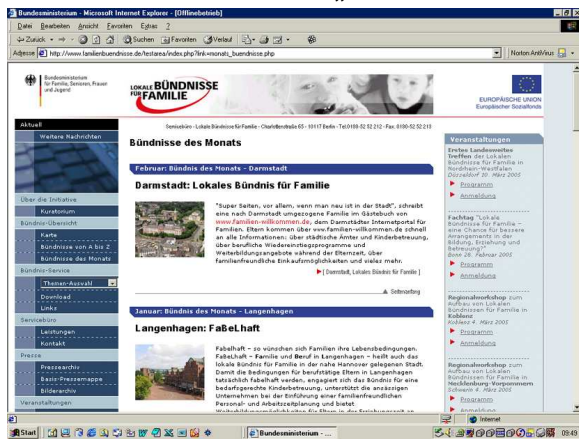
Bundesministerium - Microsoft Internet Explorer - [Offlinebetrieb]

Datei Bearbeiten Ansicht Favoriten Extras ?

Zurück Suchen Favoriten Verlauf

Adresse http://www.familienbuendnisse.de/testarea/index.php?link=monats_buendnisse.php

Norton AntiVirus

Bundesministerium für Familie, Senioren, Frauen und Jugend

LOKALE BÜNDNISSE FÜR FAMILIE

EUROPÄISCHE UNION Europäischer Sozialfonds

Servicebüro · Lokale Bündnisse für Familie · Charlottenstraße 65 · 10117 Berlin · Tel 0180-52 52 212 · Fax. 0180-52 52 213

Aktuell
Weitere Nachrichten
Über die Initiative
Kuratorium
Bündnis-Übersicht
Karte
Bündnisse von A bis Z
Bündnisse des Monats
Bündnis-Service
Themen-Auswahl
Download
Links
Servicebüro
Leistungen
Kontakt
Presse
Pressearchiv
Basis-Pressemappe
Bildarchiv
Veranstaltungen

Bündnisse des Monats

Februar: Bündnis des Monats - Darmstadt

Darmstadt: Lokales Bündnis für Familie

"Super Seiten, vor allem, wenn man neu ist in der Stadt", schreibt eine nach Darmstadt umgezogene Familie im Gästebuch von www.familien-willkommen.de, dem Darmstädter Internetportal für Familien. Etern kommen über www.familien-willkommen.de schnell an alle Informationen: über städtische Ämter und Kinderbetreuung, über berufliche Wiedereinstiegsprogramme und Weiterbildungsangebote während der Elternzeit, über familienfreundliche Einkaufsmöglichkeiten und vieles mehr.

[ Darmstadt, Lokales Bündnis für Familie ]

Seitenanfang

Januar: Bündnis des Monats - Langenhagen

Langenhagen: FaBeLhaft

Fabelhaft – so wünschen sich Familien ihre Lebensbedingungen. FaBeLhaft – Familie und Beruf in Langenhagen – heißt auch das lokale Bündnis für Familie in der nahe Hannover gelegenen Stadt. Damit die Bedingungen für berufstätige Eltern in Langenhagen tatsächlich fabelhaft werden, engagiert sich das Bündnis für eine bedarfsgerechte Kinderbetreuung, unterstützt die ansässigen Unternehmen bei der Einführung einer familienfreundlichen Personal- und Arbeitszeitplanung und bietet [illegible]

Veranstaltungen

Erstes Landesweites Treffen der Lokalen Bündnisse für Familie in Nordrhein-Westfalen
Düsseldorf 10. März 2005
Programm
Anmeldung

Fachtag "Lokale Bündnisse für Familie – eine Chance für bessere Arrangements in der Bildung, Erziehung und Betreuung?"
Bonn 26. Februar 2005
Programm
Anmeldung

Regionalworkshop zum Aufbau von Lokalen Bündnissen für Familie in Koblenz
Koblenz 4. März 2005
Programm
Anmeldung

Regionalworkshop zum Aufbau von Lokalen Bündnissen für Familie in Mecklenburg-Vorpommern
Schwerin 4. März 2005
Programm
Anmeldung

Internet

Start Bundesministerium - ... 09:48